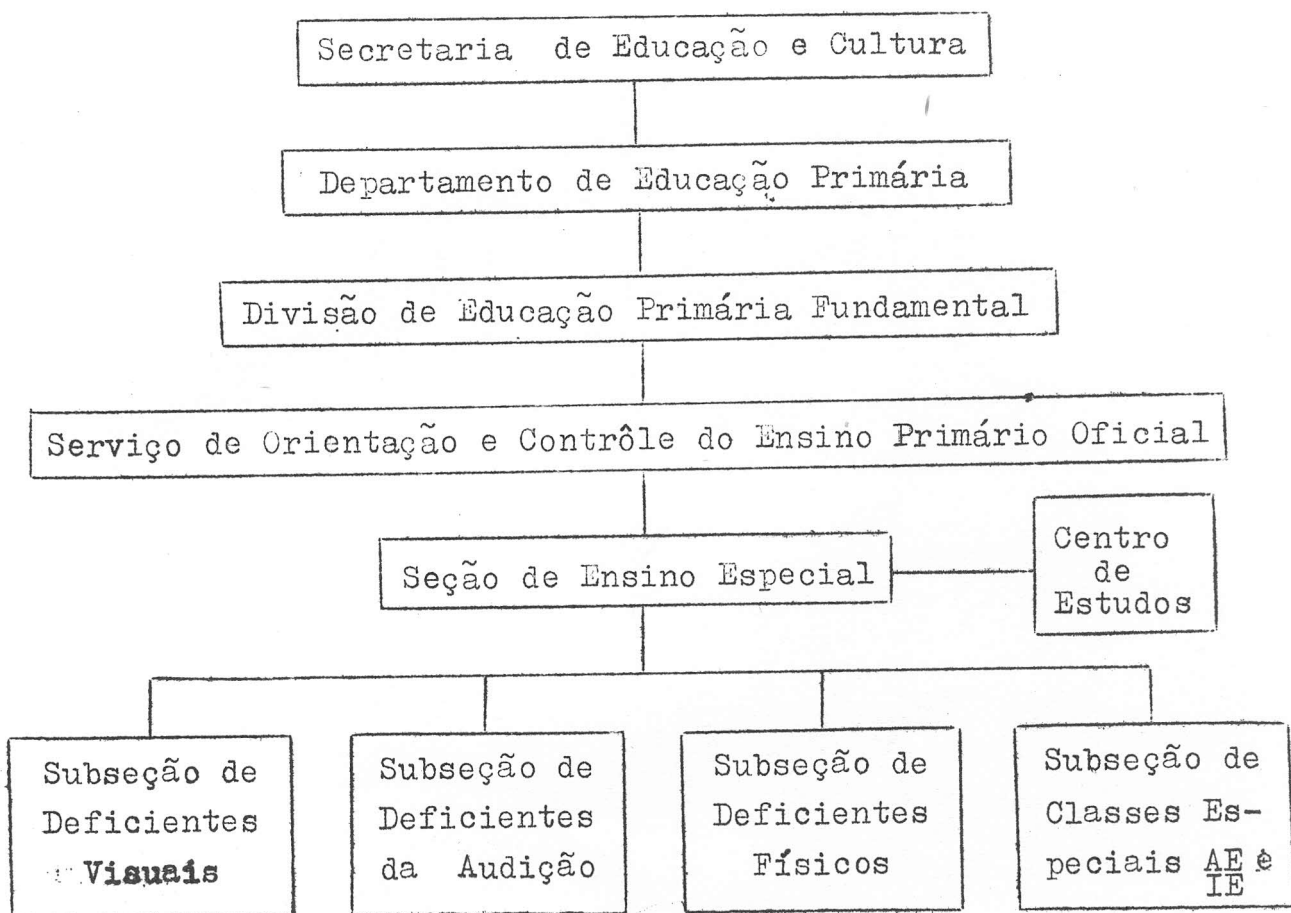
Secretaria de Educação e Cultura

Departamento de Educação Primária

Divisão de Educação Primária Fundamental

Serviço de Orientação e Contrôle do Ensino Primário Oficial

Seção de Ensino Especial

Centro de Estudos

Subseção de Deficientes Visuais

Subseção de Deficientes da Audição

Subseção de Deficientes Físicos

Subseção de Classes Especiais $\frac{AE}{IE}$ è